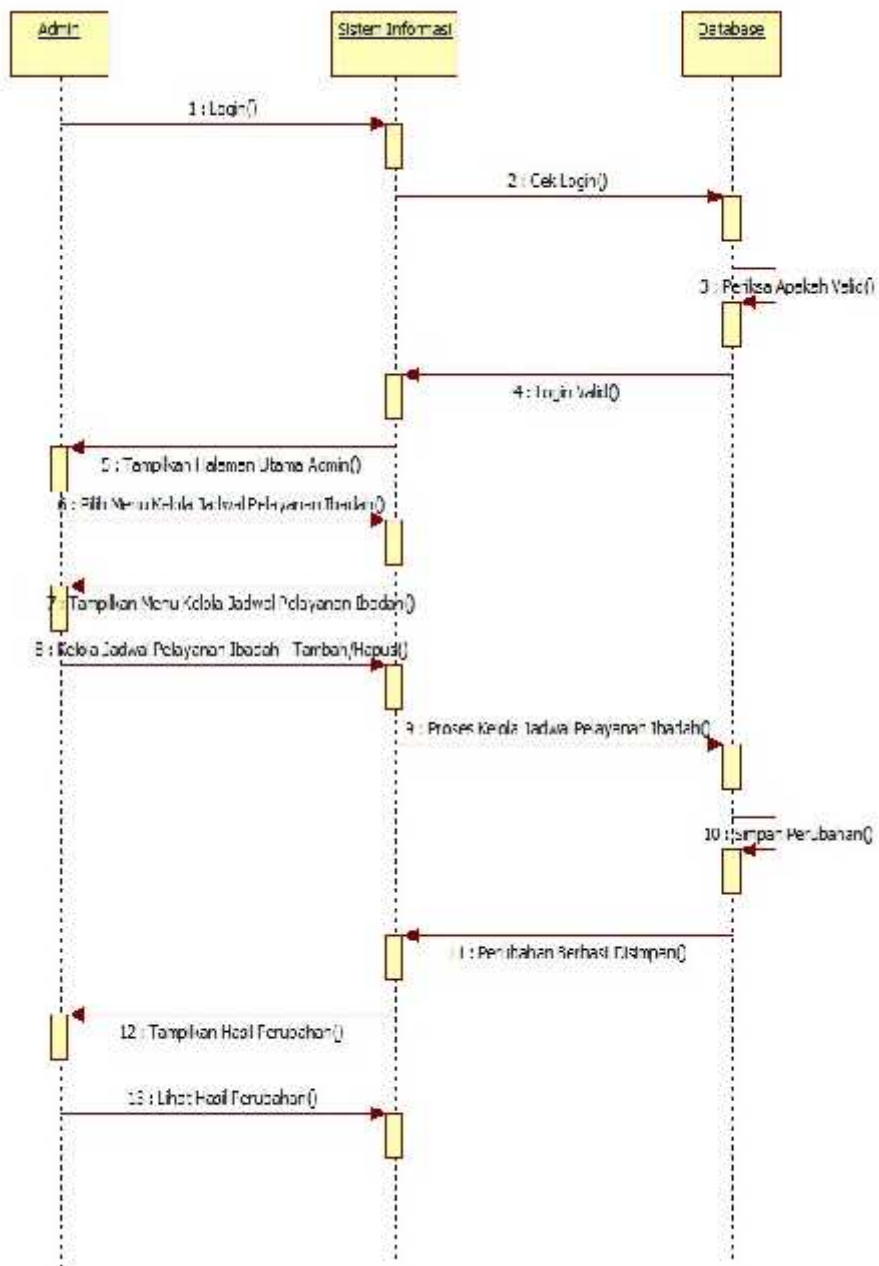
Admin

Sistem Informasi

Database

1 : Login()

2 : Cek Login()

3 : Periksa Apakah Valid()

4 : Login Valid()

5 : Tampilkan Halaman Utama Admin()

6 : Pilih Menu Kelola Jadwal Pelayanan Ibadah()

7 : Tampilkan Menu Kelola Jadwal Pelayanan Ibadah()

8 : Kelola Jadwal Pelayanan Ibadah - Tambah/Hapus()

9 : Proses Kelola Jadwal Pelayanan Ibadah()

10 : Simpan Perubahan()

11 : Perubahan Berhasil Disimpan()

12 : Tampilkan Hasil Perubahan()

13 : Lihat Hasil Perubahan()